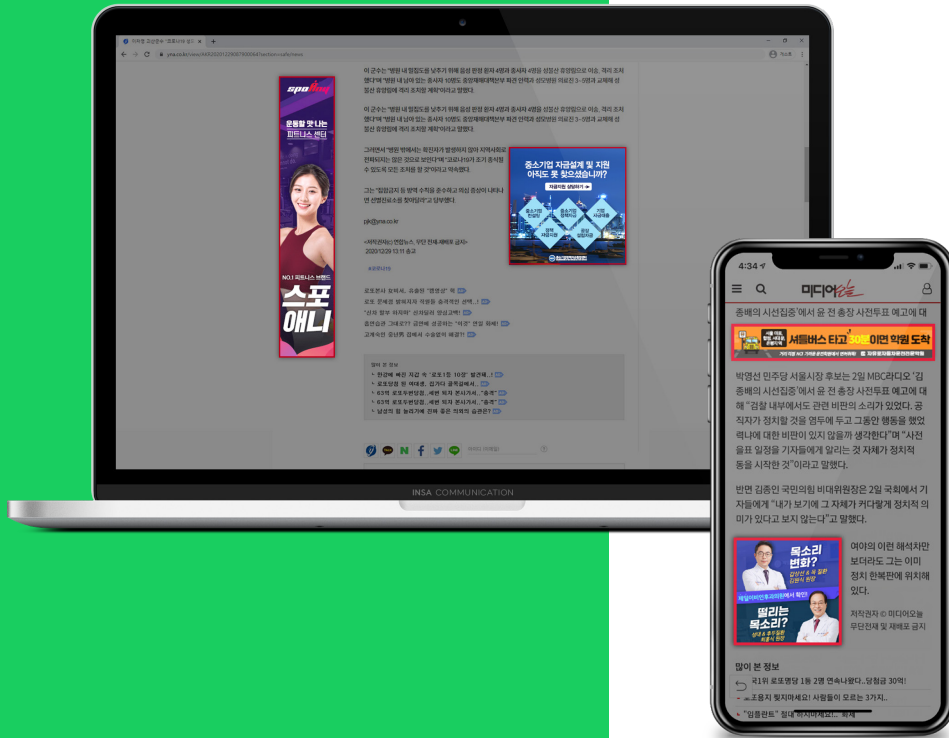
spoany
운동할 맛 나는 피트니스 센터
NO.1 피트니스 브랜드
스포애니

중소기업 자금설계 및 지원 아직도 못 찾으셨습니까?
자금지원 상담하기

INSA COMMUNICATION

4:34
미디어오늘
종배의 시선집중'에서 윤 전 총장 사전투표 예고에 대
셔틀버스 타고 30분 이면 학원 도착
박영선 민주당 서울시장 후보는 2일 MBC라디오 '김종배의 시선집중'에서 윤 전 총장 사전투표 예고에 대해 "검찰 내부에서도 관련 비판의 소리가 있었다. 공직자가 정치할 것을 염두에 두고 그동안 행동을 했었냐에 대한 비판이 있지 않을까 생각한다"며 "사전투표 일정을 기자들에게 알리는 것 자체가 정치적 동을 시작한 것"이라고 말했다.

반면 김종인 국민의힘 비대위원장은 2일 국회에서 기자들에게 "내가 보기에 그 자체가 커다랗게 정치적 의미가 있다고 보지 않는다"고 말했다.

목소리 변화?
떨리는 목소리?
여야의 이런 해석차만 보더라도 그는 이미 정치 한복판에 위치해 있다.
저작권자 © 미디어오늘 무단전재 및 재배포 금지

많이 본 정보
로또 1등 2명 연속나왔다...당첨금 30억!
조용지 팁지마세요! 사람들이 모르는 3가지..
"임플란트" 절대 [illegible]